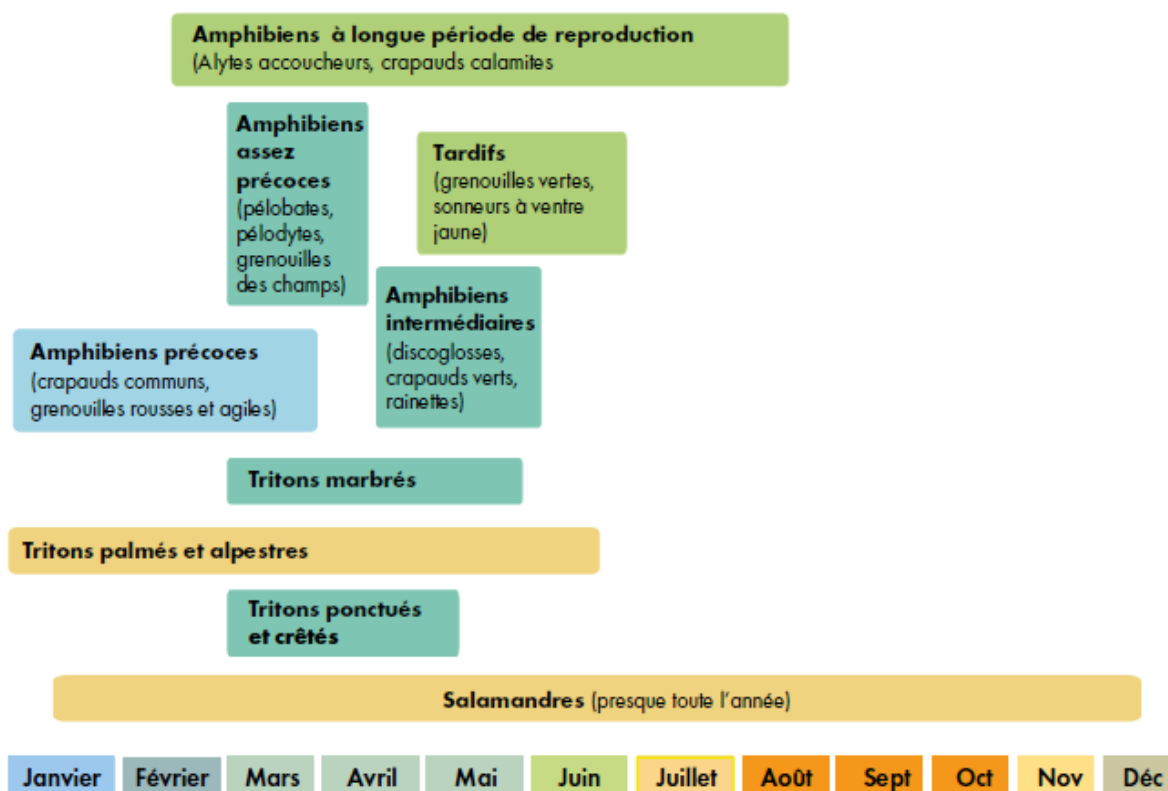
Amphibiens à longue période de reproduction
(Alytes accoucheurs, crapauds calamites

Amphibiens assez précoces
(pélobates, pélodytes, grenouilles des champs)

Tardifs
(grenouilles vertes, sonneurs à ventre jaune)

Amphibiens intermédiaires
(discoglosses, crapauds verts, rainettes)

Amphibiens précoces
(crapauds communs, grenouilles rousses et agiles)

Tritons marbrés

Tritons palmés et alpestres

Tritons ponctués et crêtés

Salamandres (presque toute l'année)

| Janvier | Février | Mars | Avril | Mai | Juin | Juillet | Août | Sept | Oct | Nov | Déc |
|---|---|---|---|---|---|---|---|---|---|---|---|